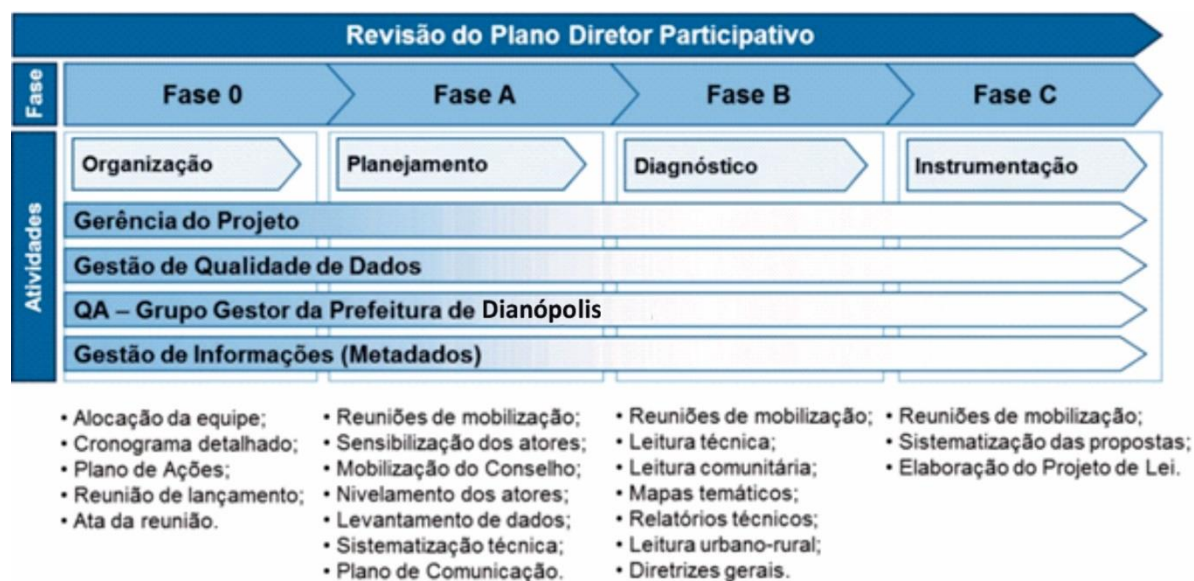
Revisão do Plano Diretor Participativo

Fase

Fase 0

Fase A

Fase B

Fase C

Atividades

Organização

Planejamento

Diagnóstico

Instrumentação

Gerência do Projeto

Gestão de Qualidade de Dados

QA – Grupo Gestor da Prefeitura de Dianópolis

Gestão de Informações (Metadados)

• Alocação da equipe;
• Cronograma detalhado;
• Plano de Ações;
• Reunião de lançamento;
• Ata da reunião.

• Reuniões de mobilização;
• Sensibilização dos atores;
• Mobilização do Conselho;
• Nivelamento dos atores;
• Levantamento de dados;
• Sistematização técnica;
• Plano de Comunicação.

• Reuniões de mobilização;
• Leitura técnica;
• Leitura comunitária;
• Mapas temáticos;
• Relatórios técnicos;
• Leitura urbano-rural;
• Diretrizes gerais.

• Reuniões de mobilização;
• Sistematização das propostas;
• Elaboração do Projeto de Lei.